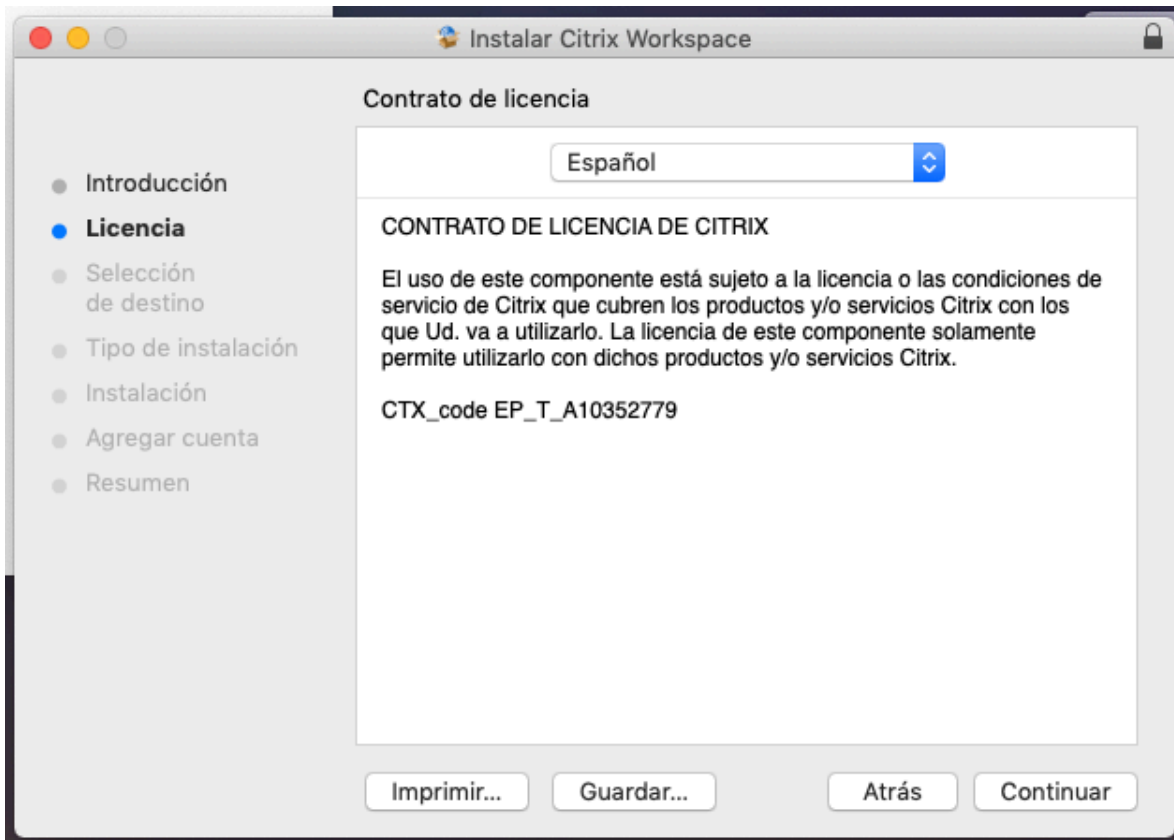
Instalar Citrix Workspace

Contrato de licencia

Introducción
Licencia
Selección de destino
Tipo de instalación
Instalación
Agregar cuenta
Resumen

Español

CONTRATO DE LICENCIA DE CITRIX

El uso de este componente está sujeto a la licencia o las condiciones de servicio de Citrix que cubren los productos y/o servicios Citrix con los que Ud. va a utilizarlo. La licencia de este componente solamente permite utilizarlo con dichos productos y/o servicios Citrix.

CTX_code EP_T_A10352779

Imprimir...
Guardar...
Atrás
Continuar